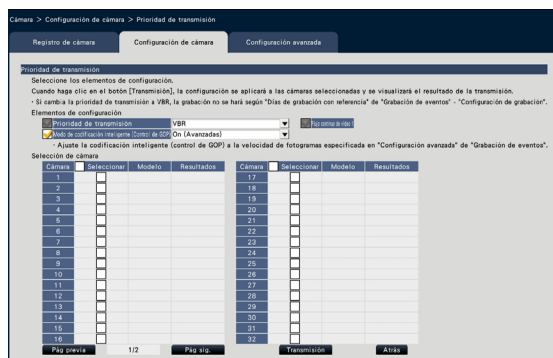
Cámara > Configuración de cámara > Prioridad de transmisión

Registro de cámara | Configuración de cámara | Configuración avanzada

Prioridad de transmisión

Seleccione los elementos de configuración.

Cuando haga clic en el botón [Transmisión], la configuración se aplicará a las cámaras seleccionadas y se visualizará el resultado de la transmisión.

・Si cambia la prioridad de transmisión a VBR, la grabación no se hará según "Días de grabación con referencia" de "Grabación de eventos" - "Configuración de grabación".

Elementos de configuración

Prioridad de transmisión VBR

Flujo continuo de vídeo 1

Modo de codificación inteligente (Control de GOP) On (Avanzadas)

・Ajuste la codificación inteligente (control de GOP) a la velocidad de fotogramas especificada en "Configuración avanzada" de "Grabación de eventos".

Selección de cámara

| Cámara | Seleccionar | Modelo | Resultados |
|---|---|---|---|
| 1 | | | |
| 2 | | | |
| 3 | | | |
| 4 | | | |
| 5 | | | |
| 6 | | | |
| 7 | | | |
| 8 | | | |
| 9 | | | |
| 10 | | | |
| 11 | | | |
| 12 | | | |
| 13 | | | |
| 14 | | | |
| 15 | | | |
| 16 | | | |

| Cámara | Seleccionar | Modelo | Resultados |
|---|---|---|---|
| 17 | | | |
| 18 | | | |
| 19 | | | |
| 20 | | | |
| 21 | | | |
| 22 | | | |
| 23 | | | |
| 24 | | | |
| 25 | | | |
| 26 | | | |
| 27 | | | |
| 28 | | | |
| 29 | | | |
| 30 | | | |
| 31 | | | |
| 32 | | | |

Pág previa 1/2 Pág sig. Transmisión Atrás